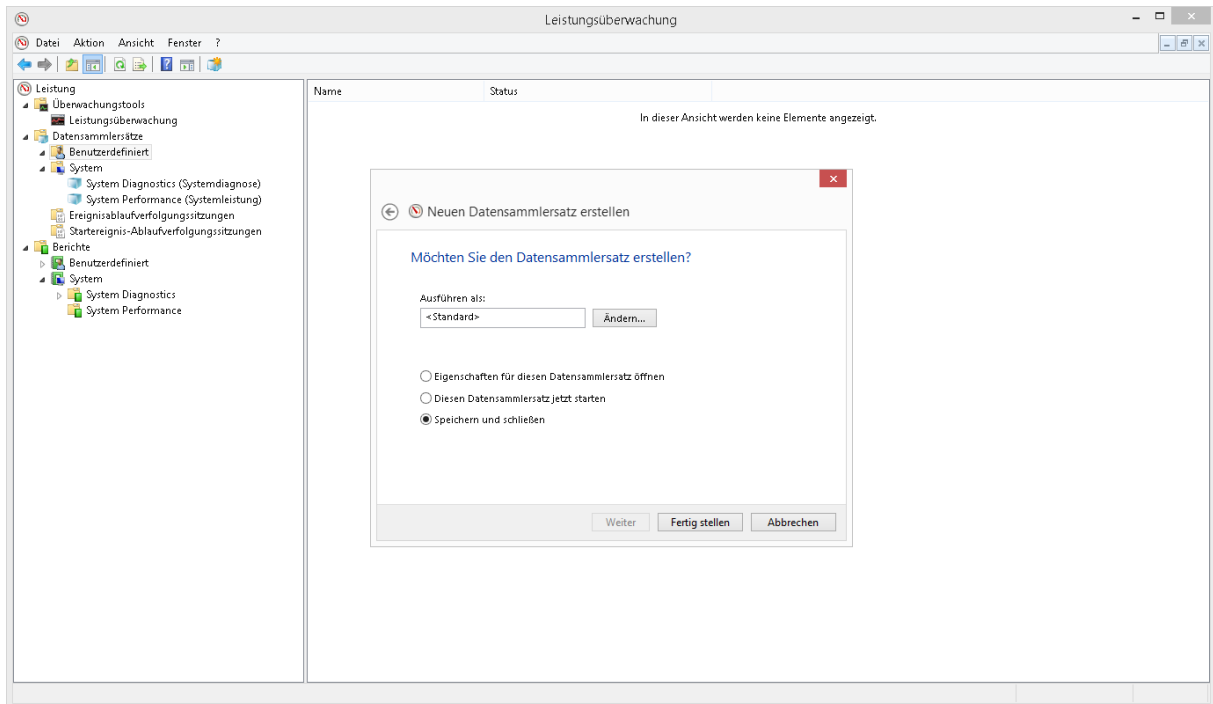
Leistungsüberwachung

Datei Aktion Ansicht Fenster ?

Leistung
Überwachungstools
Leistungsüberwachung
Datensammlersätze
Benutzerdefiniert
System
System Diagnostics (Systemdiagnose)
System Performance (Systemleistung)
Ereignisablaufverfolgungssitzungen
Startereignis-Ablaufverfolgungssitzungen
Berichte
Benutzerdefiniert
System
System Diagnostics
System Performance

| Name | Status |
|---|---|

In dieser Ansicht werden keine Elemente angezeigt.

Neuen Datensammlersatz erstellen

Möchten Sie den Datensammlersatz erstellen?

Ausführen als:
<Standard>
Ändern...

Eigenschaften für diesen Datensammlersatz öffnen
Diesen Datensammlersatz jetzt starten
Speichern und schließen

Weiter
Fertig stellen
Abbrechen